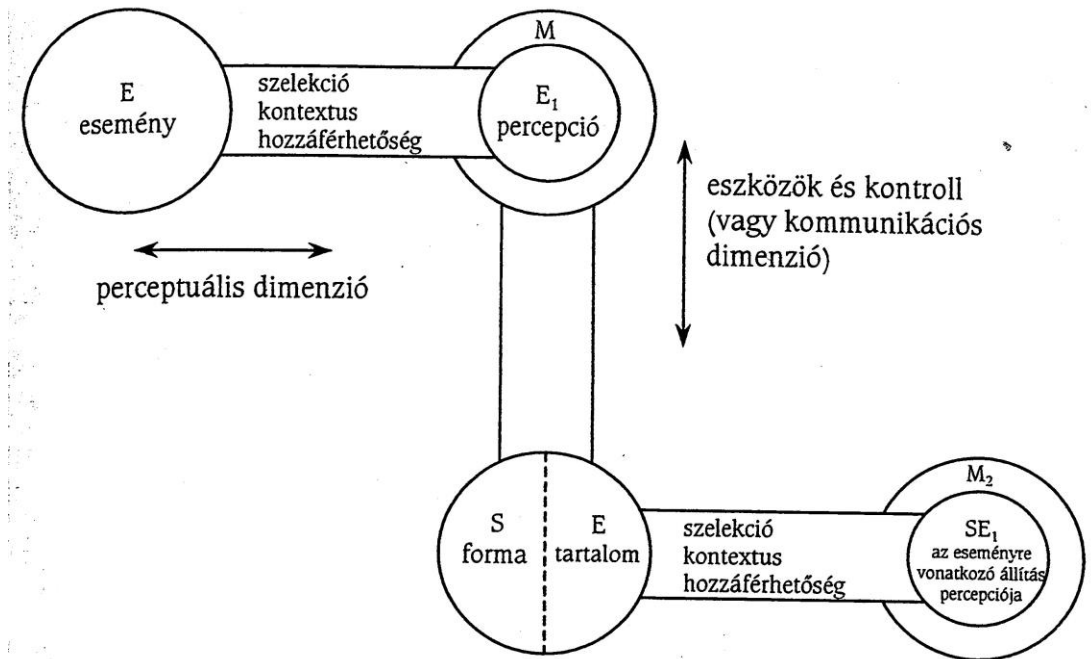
E
esemény

szelekció
kontextus
hozzáférhetőség

M

$E_1$
percepció

perceptuális dimenzió

eszközök és kontroll
(vagy kommunikációs
dimenzió)

S
forma

E
tartalom

szelekció
kontextus
hozzáférhetőség

$M_2$

$SE_1$
az eseményre
vonatkozó állítás
percepciója